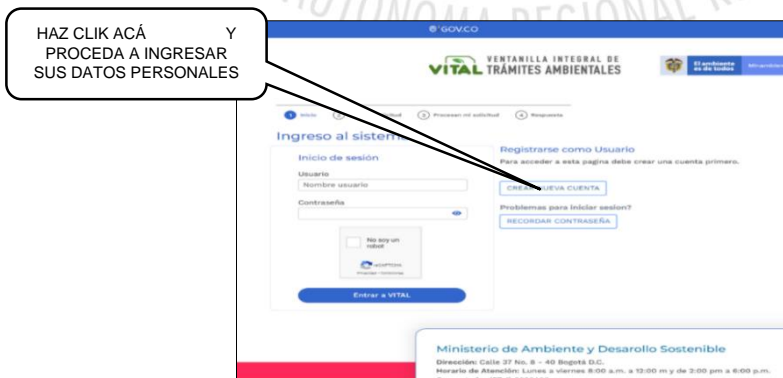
HAZ CLIK ACÁ Y PROCEDA A INGRESAR SUS DATOS PERSONALES

AUTÓNOMA REGIONAL

GOV.CO

VITAL VENTANILLA INTEGRAL DE TRÁMITES AMBIENTALES

El ambiente es de todos

1 Inicio 2 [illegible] 3 Procesar mi solicitud 4 Respuesta

Ingreso al sistema

Inicio de sesión

Usuario

Nombre usuario

Contraseña

No soy un robot

reCAPTCHA
Privacidad - Condiciones

Entrar a VITAL

Registrarse como Usuario

Para acceder a esta pagina debe crear una cuenta primero.

CREAR NUEVA CUENTA

Problemas para iniciar sesion?

RECORDAR CONTRASEÑA

Ministerio de Ambiente y Desarollo Sostenible

Dirección: Calle 37 No. 8 - 40 Bogotá D.C.

Horario de Atención: Lunes a viernes 8:00 a.m. a 12:00 m y de 2:00 pm a 6:00 p.m.